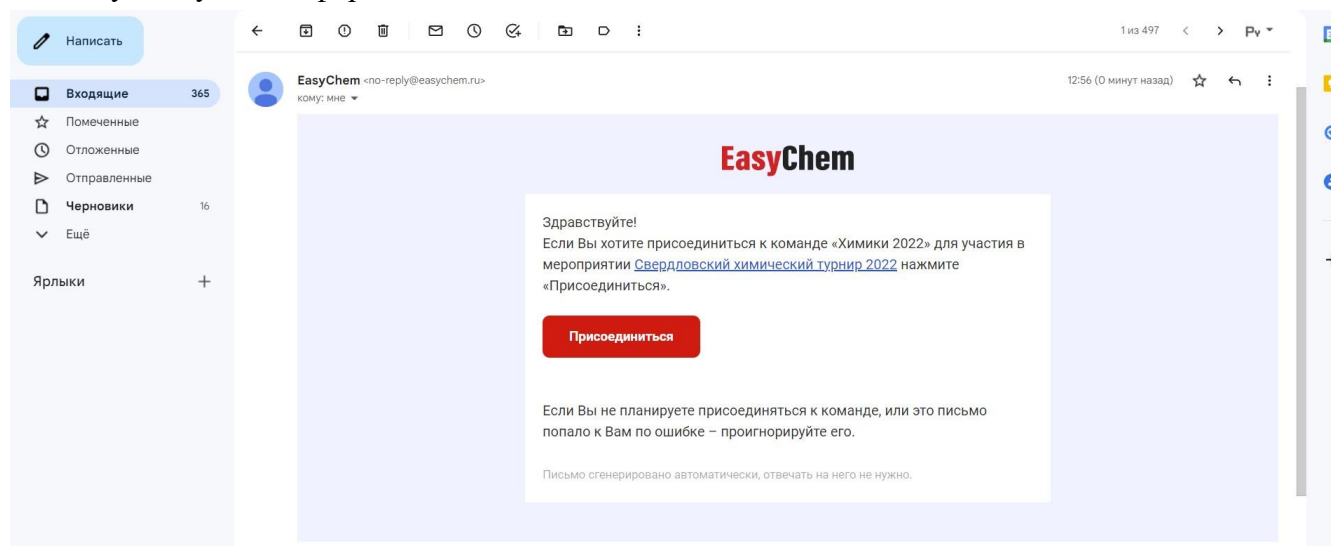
Написать

Входящие 365
Помеченные
Отложенные
Отправленные
Черновики 16
Ещё

Ярлыки +

1 из 497

EasyChem <no-reply@easychem.ru>
кому: мне

12:56 (0 минут назад)

EasyChem

Здравствуйте!
Если Вы хотите присоединиться к команде «Химики 2022» для участия в мероприятии Свердловский химический турнир 2022 нажмите «Присоединиться».

Присоединиться

Если Вы не планируете присоединяться к команде, или это письмо попало к Вам по ошибке – проигнорируйте его.

Письмо сгенерировано автоматически, отвечать на него не нужно.